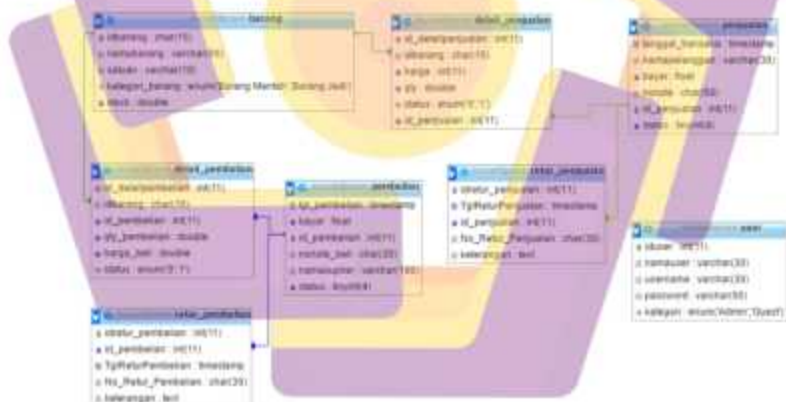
barang
idbarang : char(15)
namabarang : varchar(30)
satuan : varchar(10)
kategori_barang : enum('Barang Mentah','Barang Jadi')
stock : double

detail_penjualan
id_detailpenjualan : int(11)
idbarang : char(15)
harga : int(11)
qty : double
status : enum('0','1')
id_penjualan : int(11)

penjualan
tanggal_transaksi : timestamp
namapelanggan : varchar(30)
bayar : float
nonota : char(50)
id_penjualan : int(11)
status : tinyint(4)

detail_pembelian
id_detailpembelian : int(11)
idbarang : char(15)
id_pembelian : int(11)
qty_pembelian : double
harga_beli : double
status : enum('0','1')

pembelian
tgl_pembelian : timestamp
bayar : float
id_pembelian : int(11)
nonota_beli : char(25)
namasupplier : varchar(100)
status : tinyint(4)

retur_penjualan
idretur_penjualan : int(11)
TglReturPenjualan : timestamp
id_penjualan : int(11)
No_Retur_Penjualan : char(35)
keterangan : text

user
iduser : int(11)
namauser : varchar(30)
username : varchar(30)
password : varchar(50)
kategori : enum('Admin','Guest')

retur_pembelian
idretur_pembelian : int(11)
id_pembelian : int(11)
TglReturPembelian : timestamp
No_Retur_Pembelian : char(35)
keterangan : text